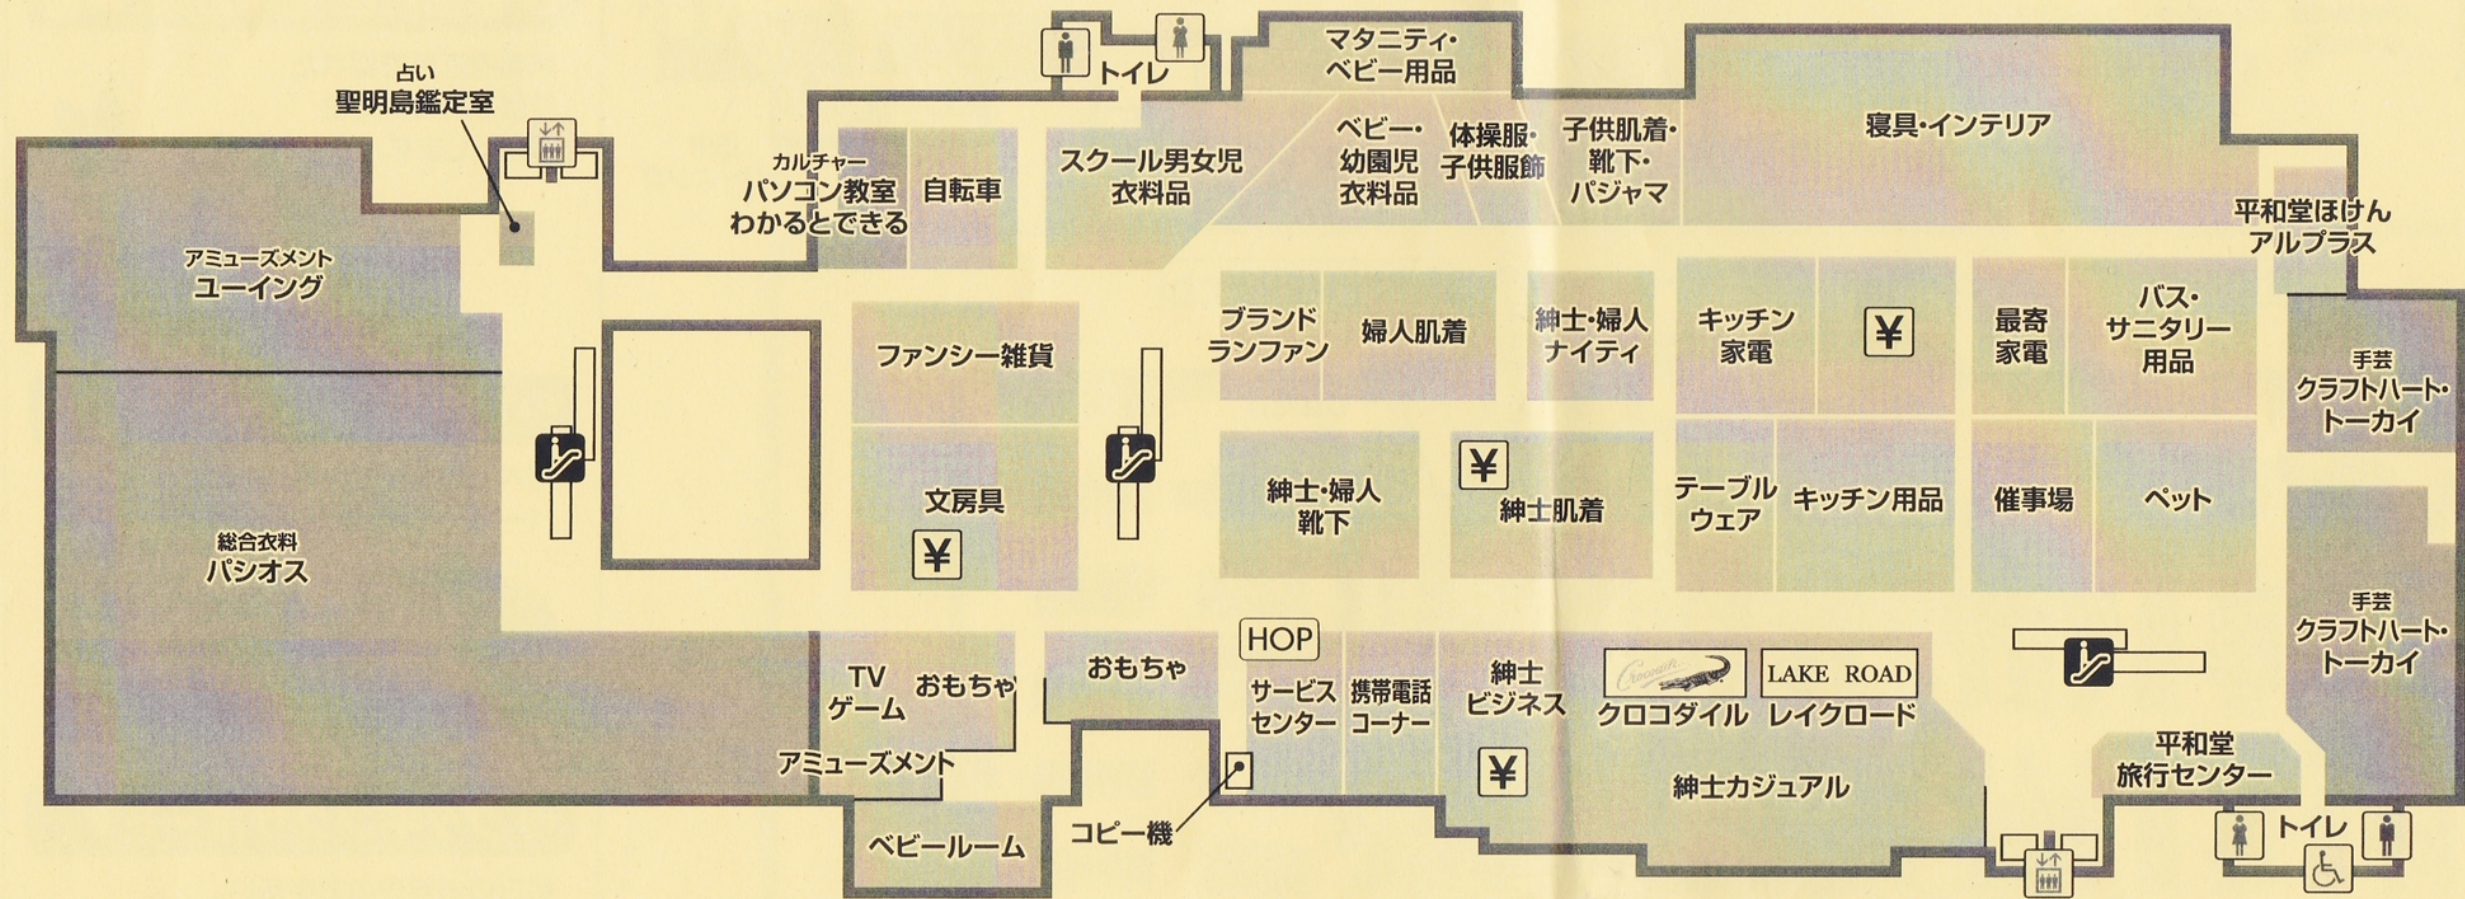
占い
聖明島鑑定室

トイレ

マタニティ・
ベビー用品

カルチャー
パソコン教室
わかるとできる

自転車

スクール男女児
衣料品

ベビー・
幼園児
衣料品

体操服・
子供服飾

子供肌着・
靴下・
パジャマ

寝具・インテリア

平和堂ほけん
アルプラス

アミューズメント
ユーイング

ファンシー雑貨

ブランド
ランファン

婦人肌着

紳士・婦人
ナイティ

キッチン
家電

¥

最寄
家電

バス・
サニタリー
用品

手芸
クラフトハート・
トーカイ

文房具

¥

紳士・婦人
靴下

¥

紳士肌着

テーブル
ウェア

キッチン用品

催事場

ペット

総合衣料
パシオス

手芸
クラフトハート・
トーカイ

HOP

TV
ゲーム

おもちゃ

おもちゃ

サービス
センター

携帯電話
コーナー

紳士
ビジネス

Crocodile
クロコダイル

LAKE ROAD
レイクロード

アミューズメント

¥

紳士カジュアル

平和堂
旅行センター

ベビールーム

コピー機

トイレ